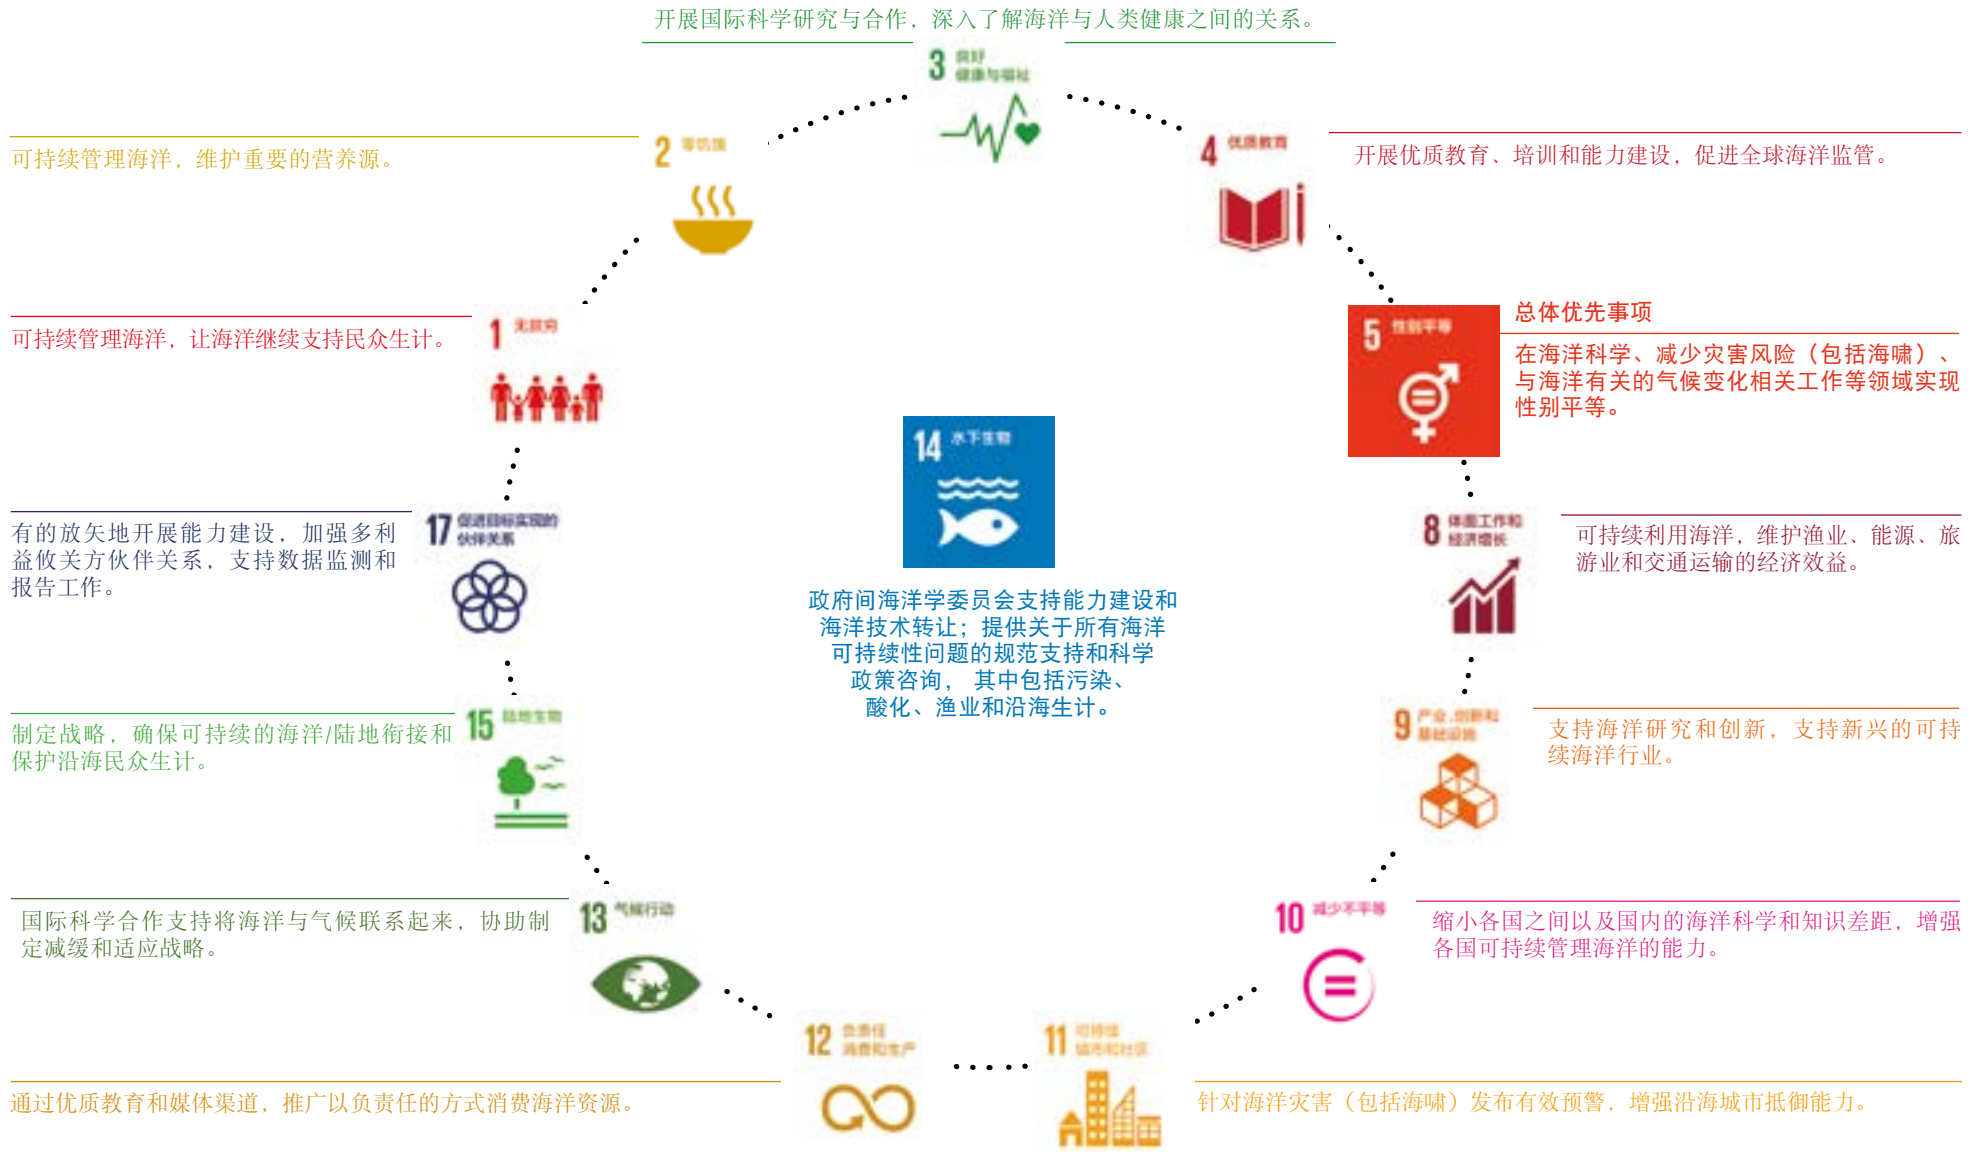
开展国际科学研究与合作，深入了解海洋与人类健康之间的关系。

3 良好健康与福祉

可持续管理海洋，维护重要的营养源。

2 零饥饿

4 优质教育

开展优质教育、培训和能力建设，促进全球海洋监管。

可持续管理海洋，让海洋继续支持民众生计。

1 无贫穷

5 性别平等

总体优先事项

在海洋科学、减少灾害风险（包括海啸）、与海洋有关的气候变化相关工作等领域实现性别平等。

14 水下生物

有的放矢地开展能力建设，加强多利益攸关方伙伴关系，支持数据监测和报告工作。

17 促进目标实现的伙伴关系

8 体面工作和经济增长

可持续利用海洋，维护渔业、能源、旅游业和交通运输的经济效益。

政府间海洋学委员会支持能力建设和海洋技术转让；提供关于所有海洋可持续性问题的规范支持和科学政策咨询， 其中包括污染、酸化、渔业和沿海生计。

制定战略，确保可持续的海洋/陆地衔接和保护沿海民众生计。

15 陆地生物

9 产业、创新和基础设施

支持海洋研究和创新，支持新兴的可持续海洋行业。

国际科学合作支持将海洋与气候联系起来，协助制定减缓和适应战略。

13 气候行动

10 减少不平等

缩小各国之间以及国内的海洋科学和知识差距，增强各国可持续管理海洋的能力。

12 负责任消费和生产

11 可持续城市和社区

通过优质教育和媒体渠道，推广以负责任的方式消费海洋资源。

针对海洋灾害（包括海啸）发布有效预警，增强沿海城市抵御能力。